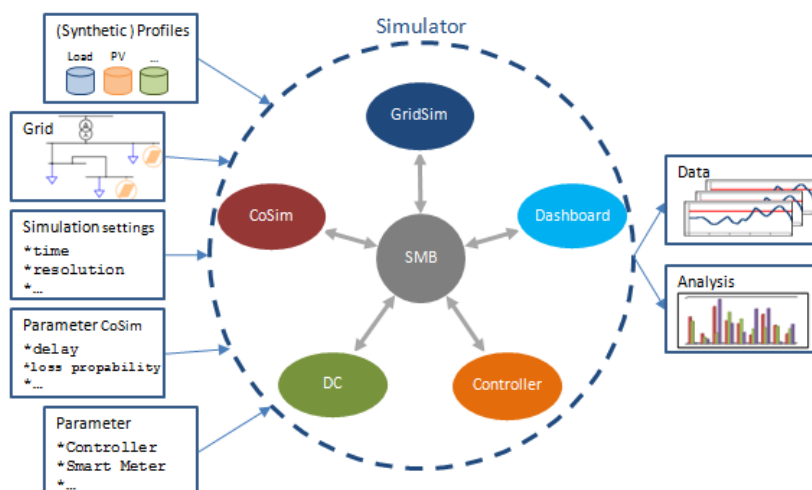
(Synthetic ) Profiles
Load PV ...

Grid

Simulation settings
*time
*resolution
*...

Parameter CoSim
*delay
*loss propability
*...

Parameter
*Controller
*Smart Meter
*...

Simulator

GridSim

CoSim

SMB

Dashboard

DC

Controller

Data

Analysis